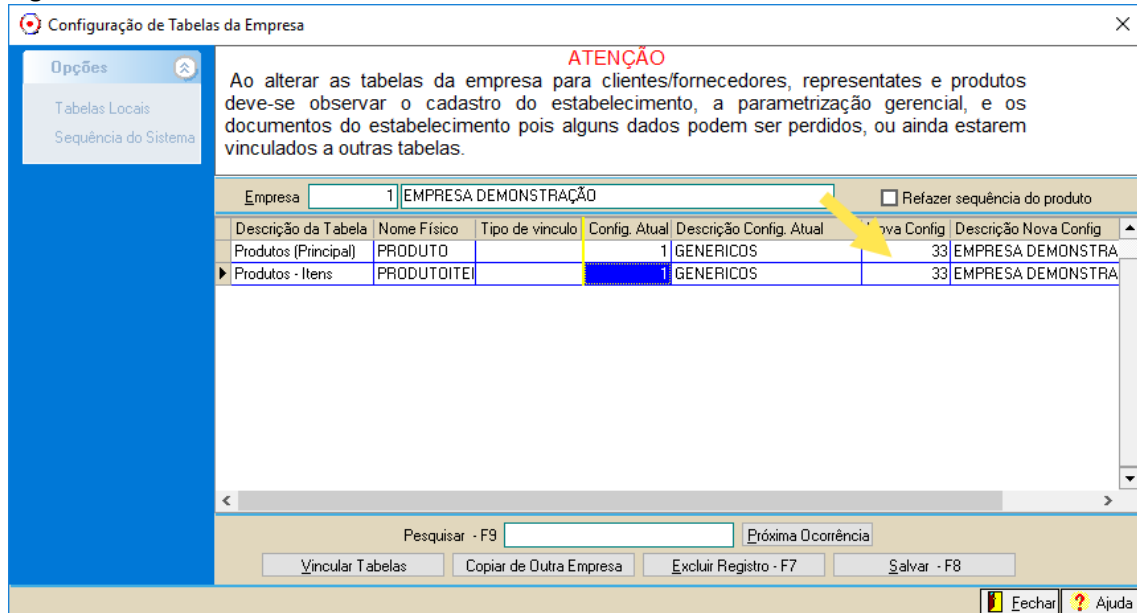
Configuração de Tabelas da Empresa

Opções

Tabelas Locais

Sequência do Sistema

ATENÇÃO

Ao alterar as tabelas da empresa para clientes/fornecedores, representates e produtos deve-se observar o cadastro do estabelecimento, a parametrização gerencial, e os documentos do estabelecimento pois alguns dados podem ser perdidos, ou ainda estarem vinculados a outras tabelas.

Empresa 1 EMPRESA DEMONSTRAÇÃO

Refazer sequência do produto

| Descrição da Tabela | Nome Físico | Tipo de vinculo | Config. Atual | Descrição Config. Atual | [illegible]ova Config | Descrição Nova Config |
|---|---|---|---|---|---|---|
| Produtos (Principal) | PRODUTO | | 1 | GENERICOS | 33 | EMPRESA DEMONSTRA |
| Produtos - Itens | PRODUTOITEI | | 1 | GENERICOS | 33 | EMPRESA DEMONSTRA |

Pesquisar - F9

Próxima Ocorrência

Vincular Tabelas

Copiar de Outra Empresa

Excluir Registro - F7

Salvar - F8

Fechar

Ajuda